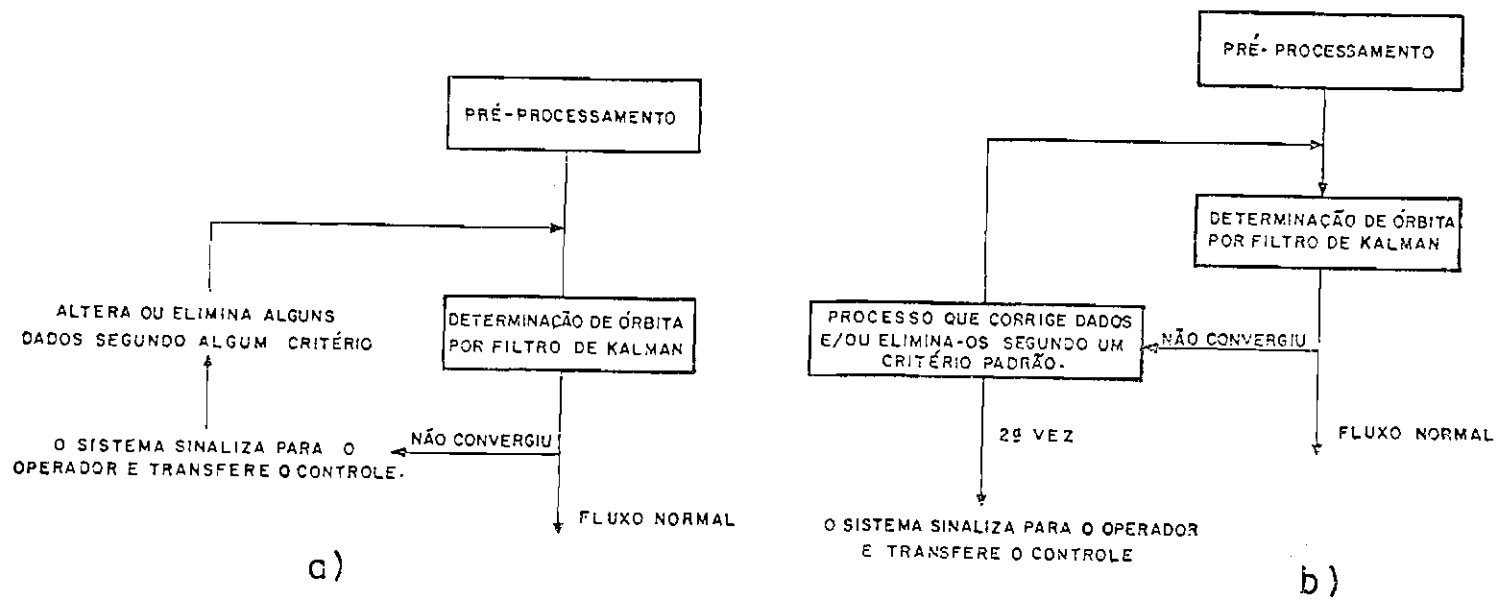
PRÉ-PROCESSAMENTO

ALTERA OU ELIMINA ALGUNS DADOS SEGUNDO ALGUM CRITÉRIO

DETERMINAÇÃO DE ÓRBITA POR FILTRO DE KALMAN

O SISTEMA SINALIZA PARA O OPERADOR E TRANSFERE O CONTROLE.

NÃO CONVERGIU

FLUXO NORMAL

a)

PRÉ-PROCESSAMENTO

DETERMINAÇÃO DE ÓRBITA POR FILTRO DE KALMAN

PROCESSO QUE CORRIGE DADOS E/OU ELIMINA-OS SEGUNDO UM CRITÉRIO PADRÃO.

NÃO CONVERGIU

2ª VEZ

FLUXO NORMAL

O SISTEMA SINALIZA PARA O OPERADOR E TRANSFERE O CONTROLE

b)